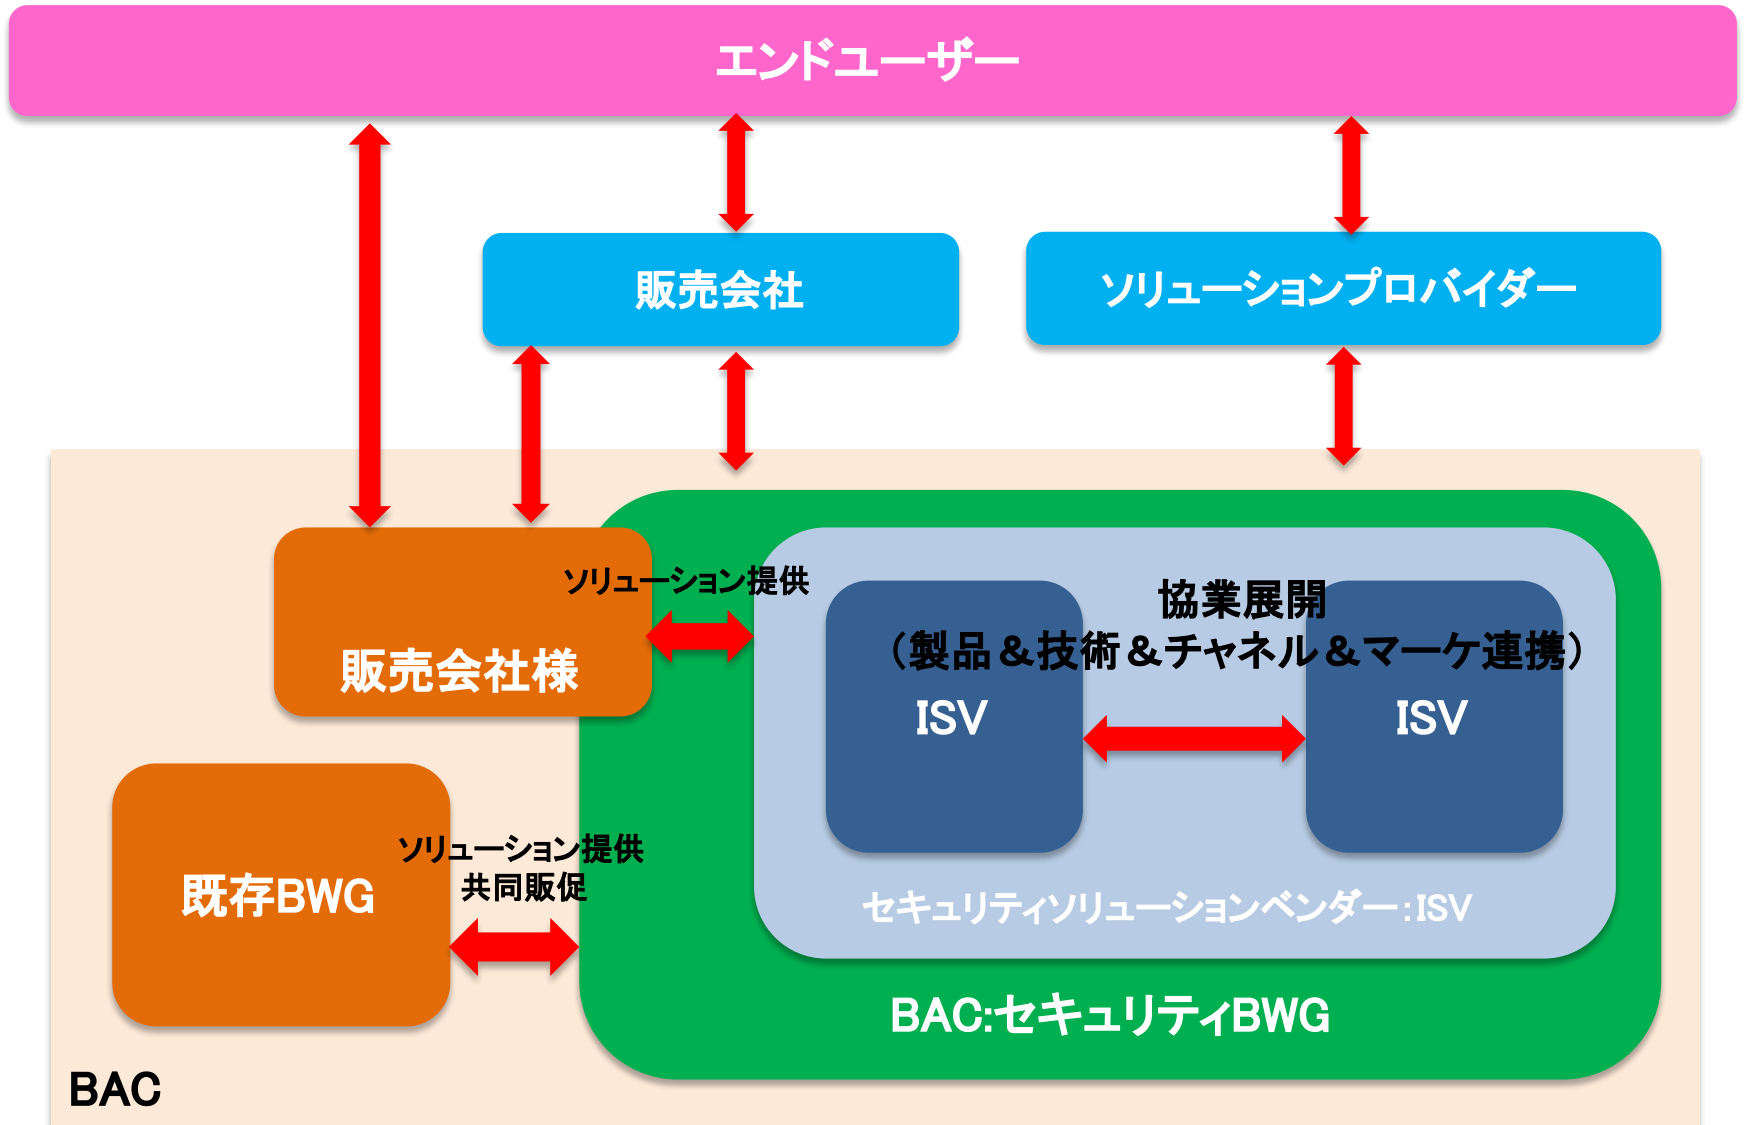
エンドユーザー

販売会社

ソリューションプロバイダー

ソリューション提供

販売会社様

協業展開
（製品＆技術＆チャネル＆マーケ連携）

ISV

ISV

既存BWG

ソリューション提供
共同販促

セキュリティソリューションベンダー:ISV

BAC:セキュリティBWG

BAC